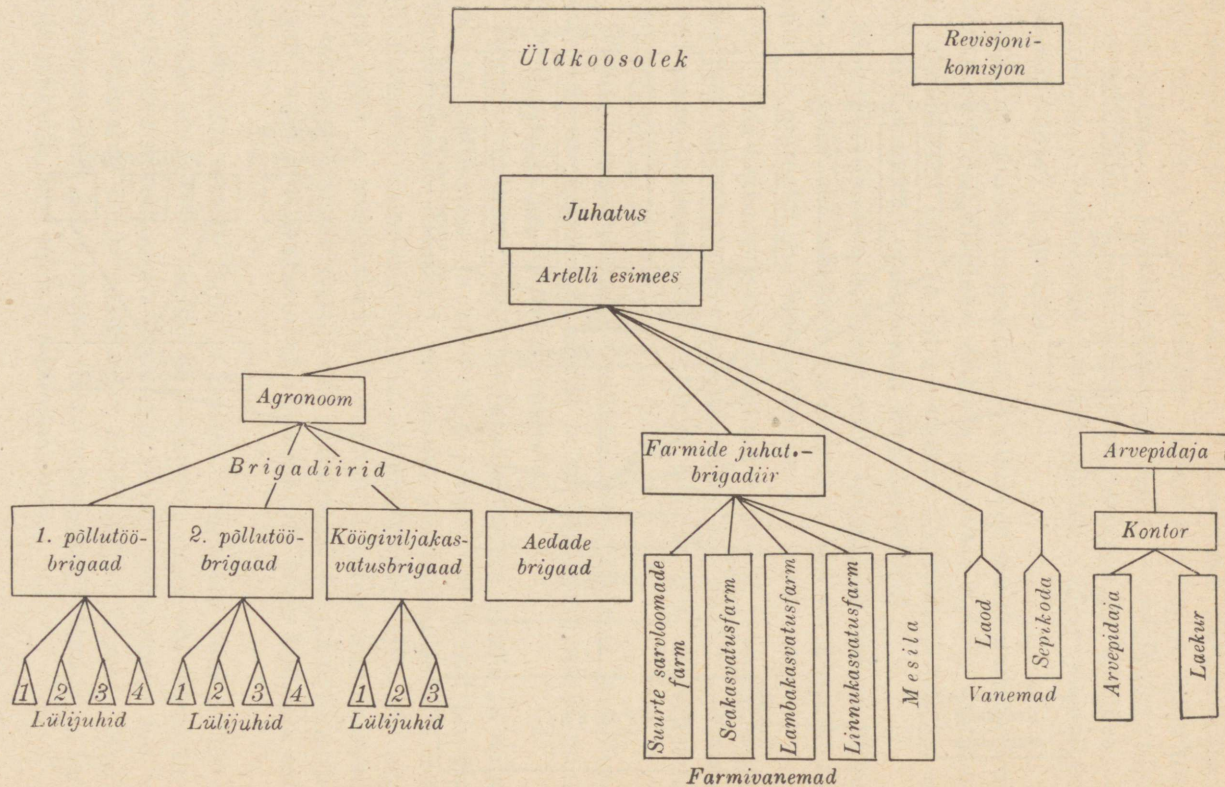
Üldkoosolek

Revisjonikomisjon

Juhatus

Artelli esimees

Agronoom

Brigadiirid

1. põllutööbrigaad

2. põllutööbrigaad

Köögiviljakasvatusbrigaad

Aedade brigaad

1 2 3 4

Lülijuhid

1 2 3 4

Lülijuhid

1 2 3

Lülijuhid

Farmide juhat.-brigadiir

Suurte sarvloomade farm

Seakasvatusfarm

Lambakasvatusfarm

Linnukasvatusfarm

Mesila

Farmivanemad

Laod

Sepikoda

Vanemad

Arvepidaja

Kontor

Arvepidaja

Laekur